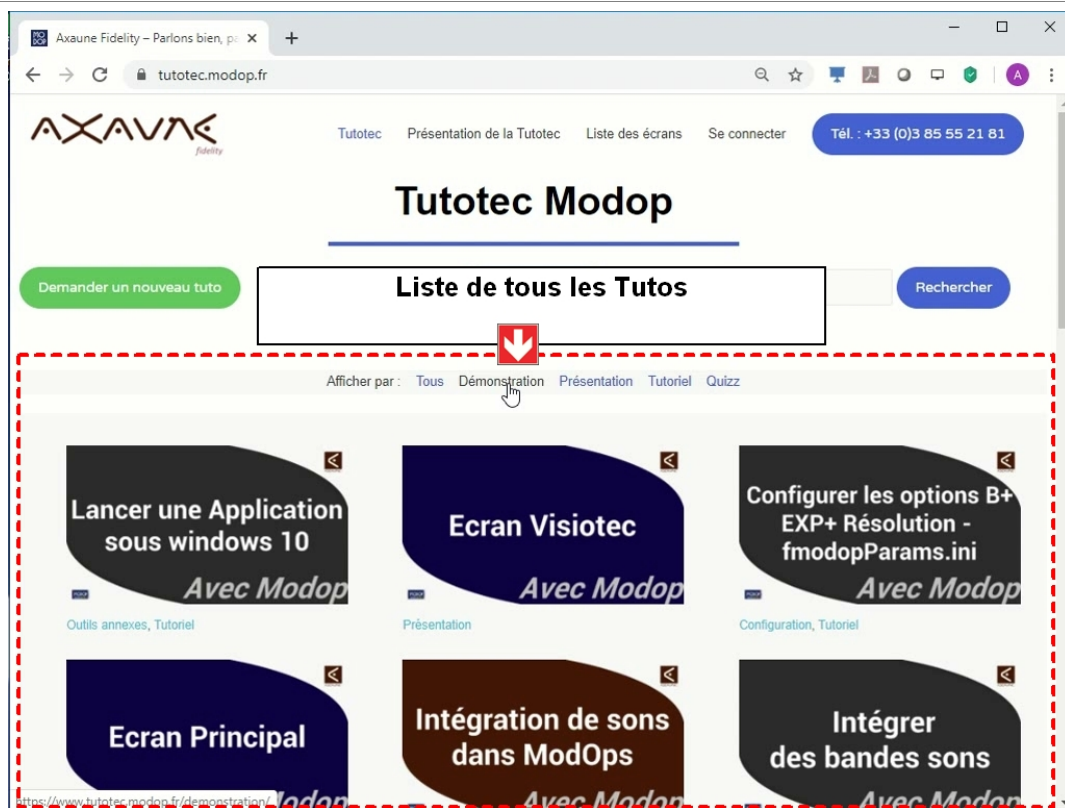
Axaune Fidelity – Parlons bien, p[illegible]

tutotec.modop.fr

AXAUNE fidelity

Tutotec Présentation de la Tutotec Liste des écrans Se connecter Tél. : +33 (0)3 85 55 21 81

Tutotec Modop

Demander un nouveau tuto

Liste de tous les Tutos

Rechercher

Afficher par : Tous Démonstration Présentation Tutoriel Quizz

Lancer une Application sous windows 10
Avec Modop
Outils annexes, Tutoriel

Ecran Visiotec
Avec Modop
Présentation

Configurer les options B+ EXP+ Résolution - fmodopParams.ini
Avec Modop
Configuration, Tutoriel

Ecran Principal
Avec Modop

Intégration de sons dans ModOps
Avec Modop

Intégrer des bandes sons
Avec Modop

https://www.tutotec.modop.fr/demonstration/